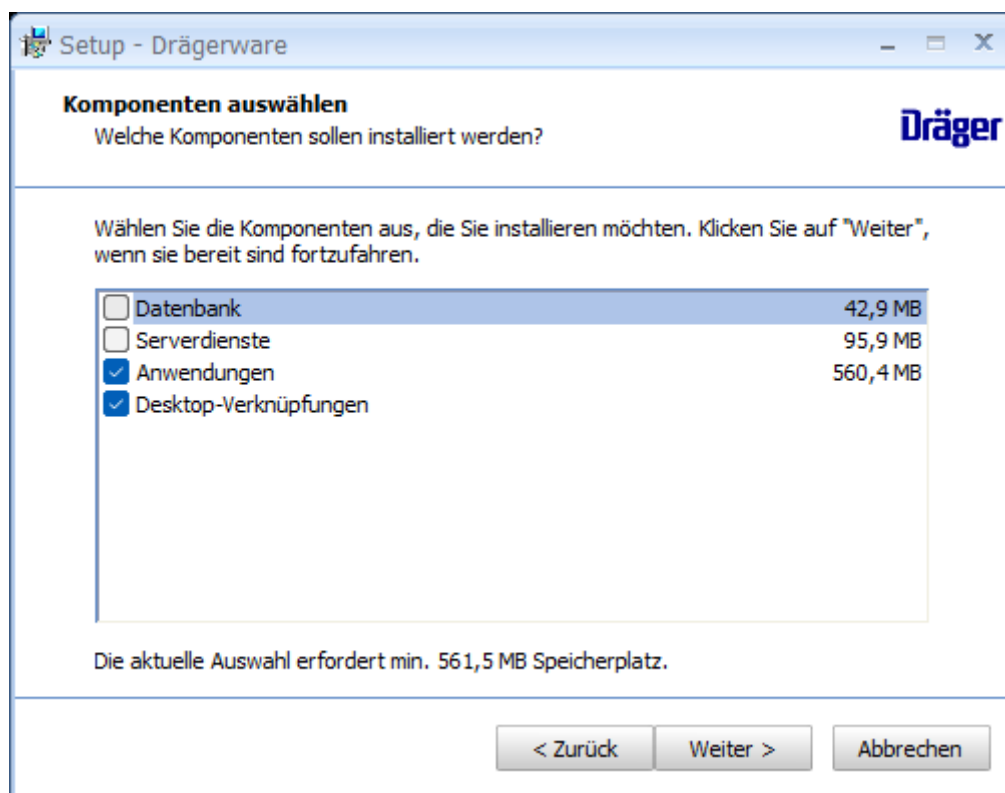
Setup - Drägerware

Komponenten auswählen
Welche Komponenten sollen installiert werden?

Dräger

Wählen Sie die Komponenten aus, die Sie installieren möchten. Klicken Sie auf "Weiter", wenn sie bereit sind fortzufahren.

| | | |
|---|---|---|
| ☐ | Datenbank | 42,9 MB |
| ☐ | Serverdienste | 95,9 MB |
| ☑ | Anwendungen | 560,4 MB |
| ☑ | Desktop-Verknüpfungen | |

Die aktuelle Auswahl erfordert min. 561,5 MB Speicherplatz.

< Zurück | Weiter > | Abbrechen